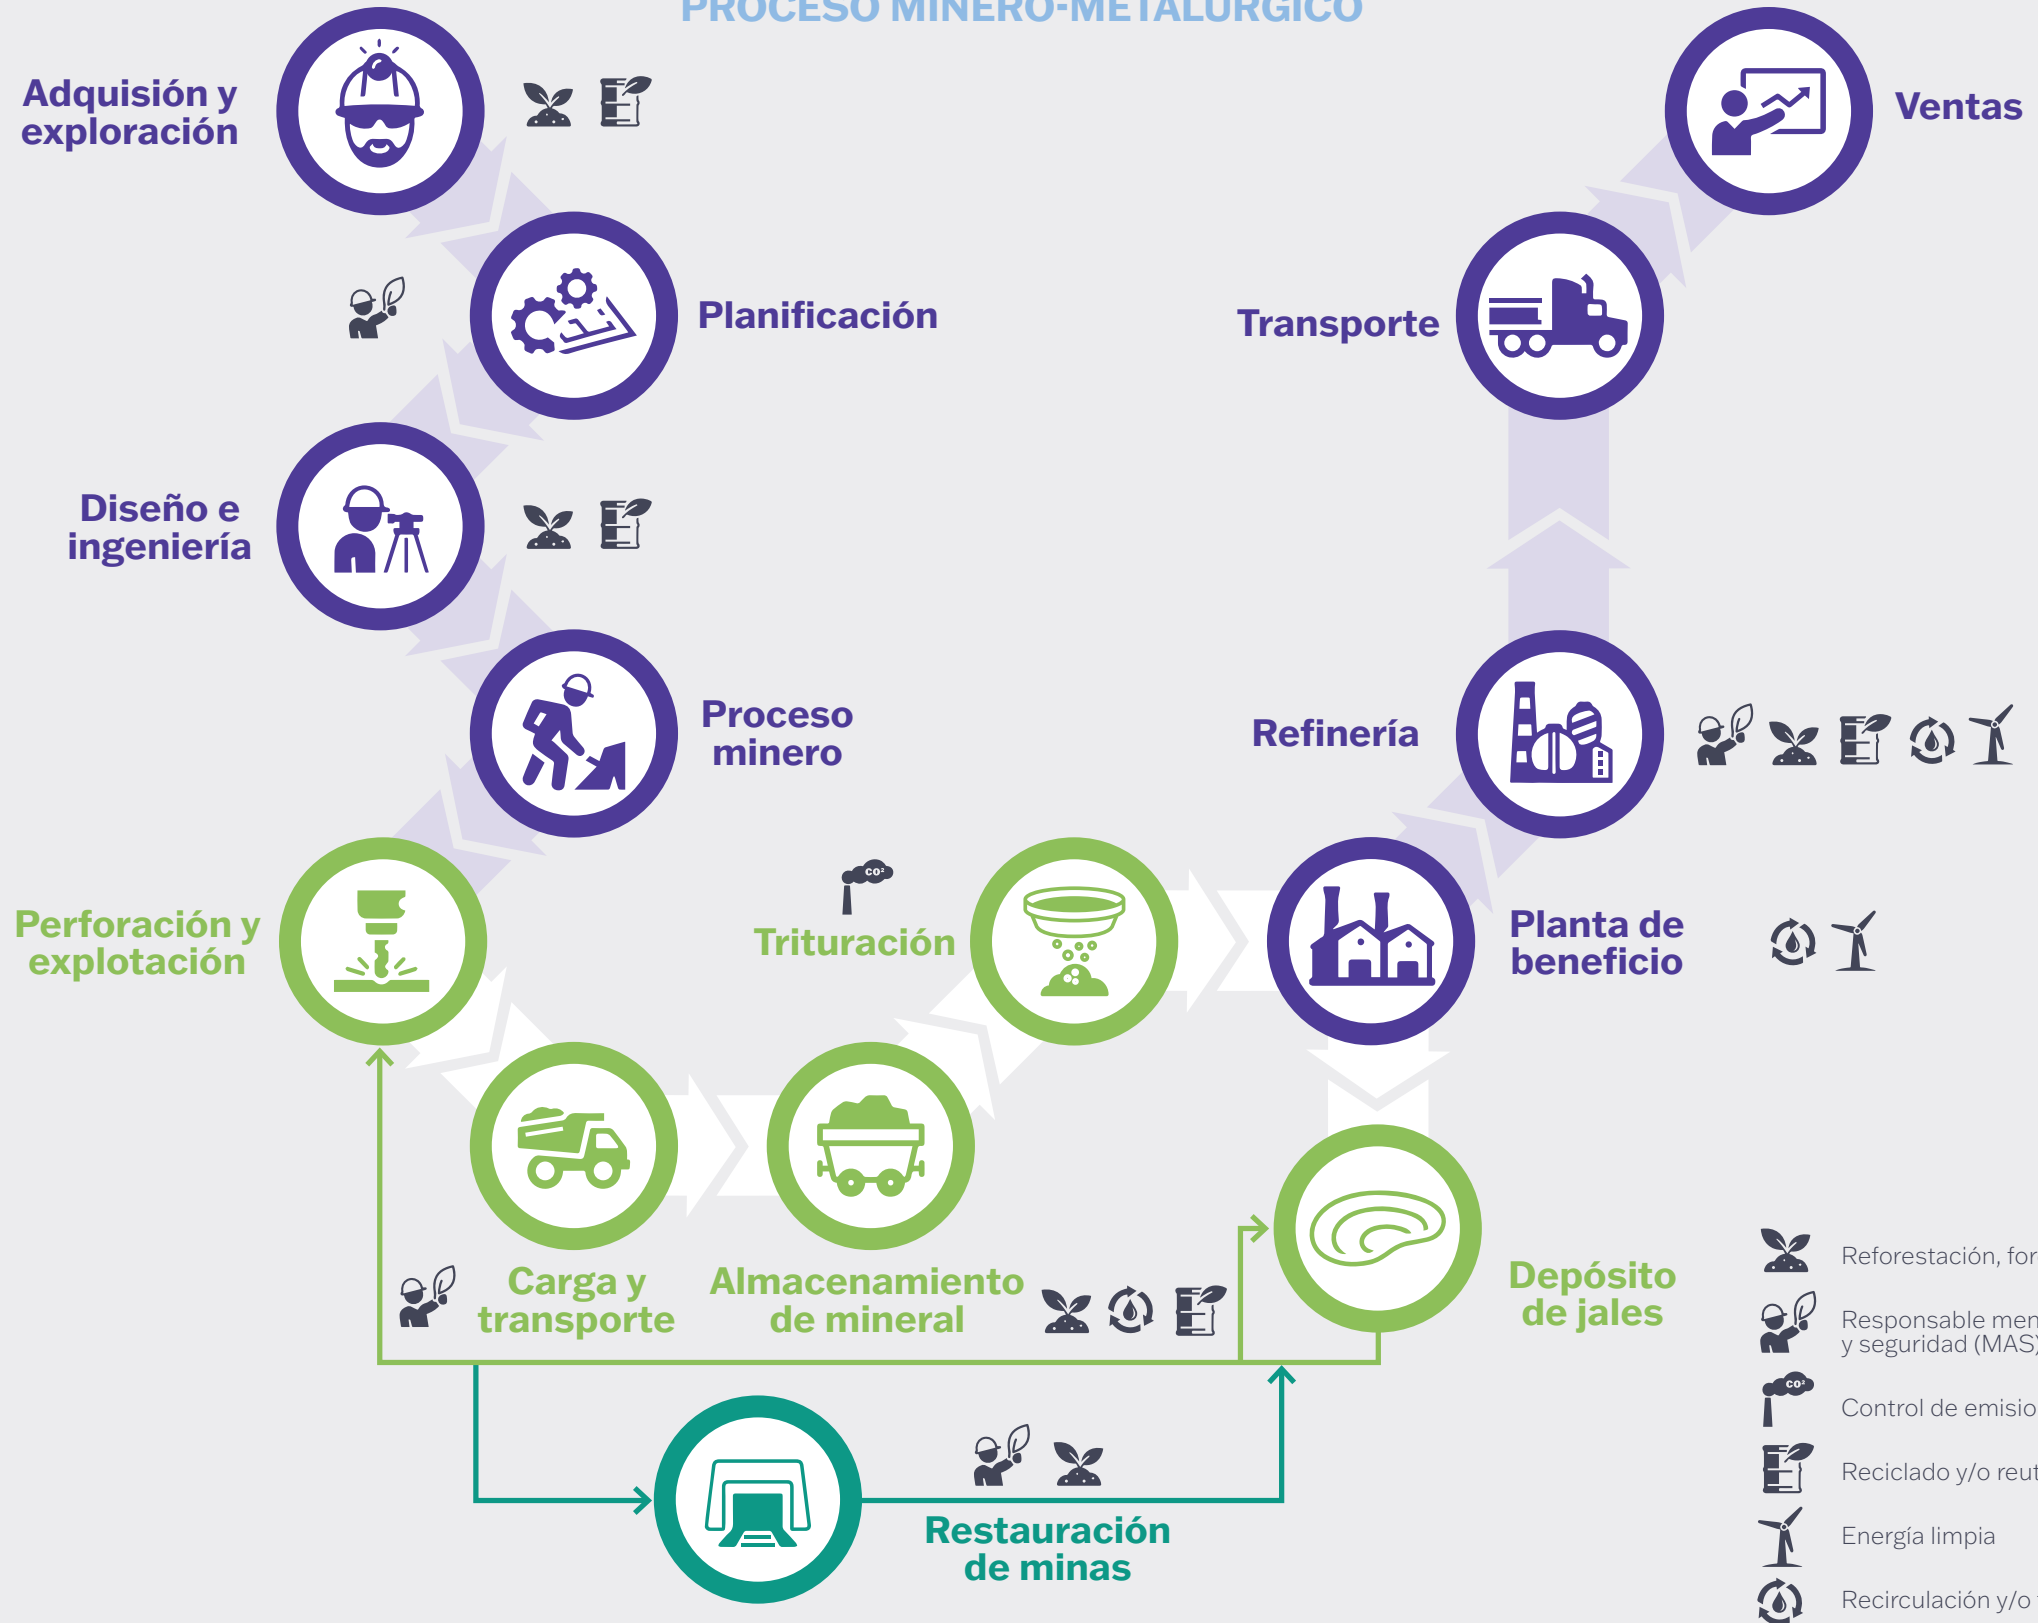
PROCESO MINERO-METALÚRGICO

Adquisión y exploración

Ventas

Planificación

Transporte

Diseño e ingeniería

Proceso minero

Refinería

Perforación y explotación

Trituración

Planta de beneficio

Carga y transporte

Almacenamiento de mineral

Depósito de jales

Restauración de minas

Reforestación, for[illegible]

Responsable me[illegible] y seguridad (MAS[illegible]

Control de emisio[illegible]

Reciclado y/o reut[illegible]

Energía limpia

Recirculación y/o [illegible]